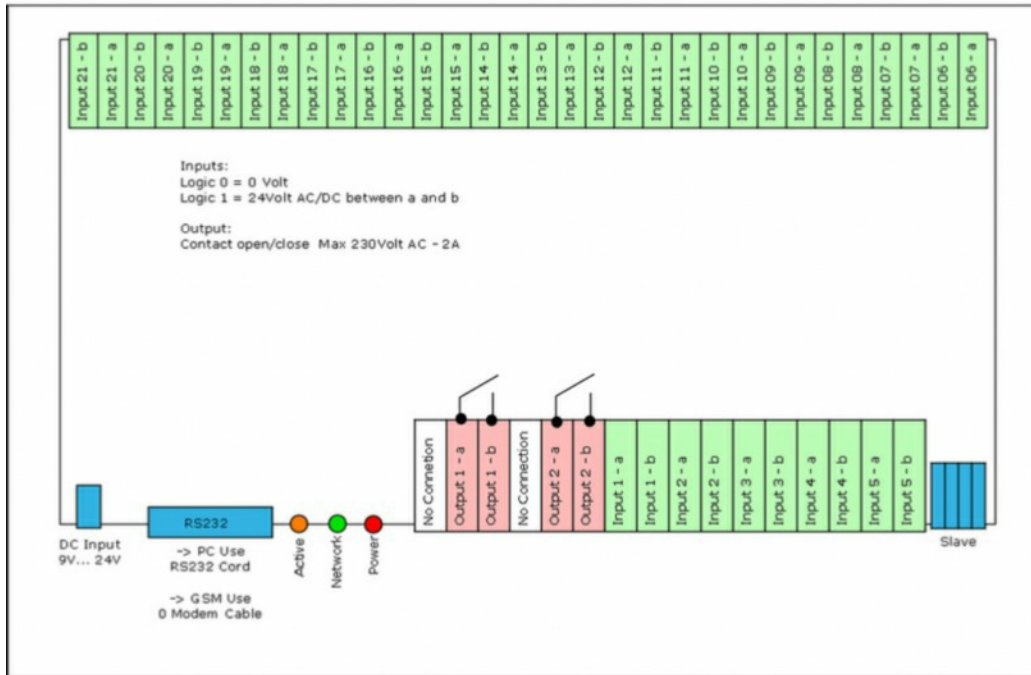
Input 21 - b
Input 21 - a
Input 20 - b
Input 20 - a
Input 19 - b
Input 19 - a
Input 18 - b
Input 18 - a
Input 17 - b
Input 17 - a
Input 16 - b
Input 16 - a
Input 15 - b
Input 15 - a
Input 14 - b
Input 14 - a
Input 13 - b
Input 13 - a
Input 12 - b
Input 12 - a
Input 11 - b
Input 11 - a
Input 10 - b
Input 10 - a
Input 09 - b
Input 09 - a
Input 08 - b
Input 08 - a
Input 07 - b
Input 07 - a
Input 06 - b
Input 06 - a

Inputs:
Logic 0 = 0 Volt
Logic 1 = 24Volt AC/DC between a and b

Output:
Contact open/close Max 230Volt AC - 2A

No Connetion
Output 1 - a
Output 1 - b
No Connection
Output 2 - a
Output 2 - b
Input 1 - a
Input 1 - b
Input 2 - a
Input 2 - b
Input 3 - a
Input 3 - b
Input 4 - a
Input 4 - b
Input 5 - a
Input 5 - b

DC Input
9V... 24V

RS232
-> PC Use
RS232 Cord

-> GSM Use
0 Modem Cable

Active
Network
Power

Slave